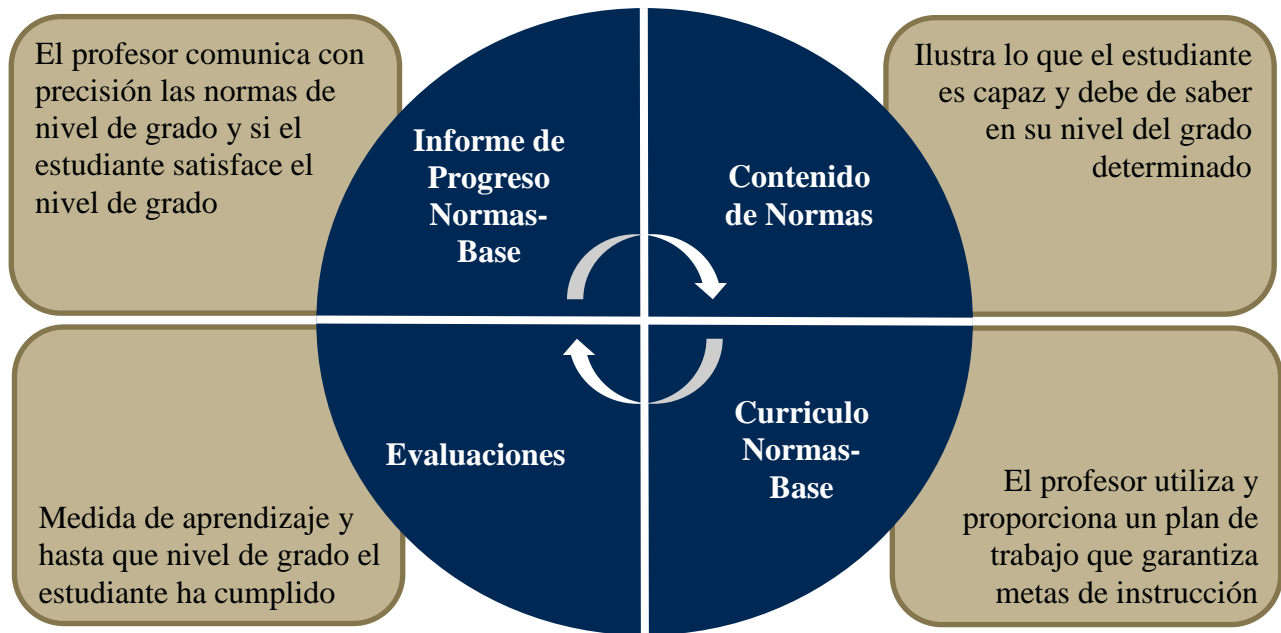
El profesor comunica con precisión las normas de nivel de grado y si el estudiante satisface el nivel de grado

Informe de Progreso Normas-Base

Contenido de Normas

Ilustra lo que el estudiante es capaz y debe de saber en su nivel del grado determinado

Evaluaciones

Curriculo Normas-Base

Medida de aprendizaje y hasta que nivel de grado el estudiante ha cumplido

El profesor utiliza y proporciona un plan de trabajo que garantiza metas de instrucción